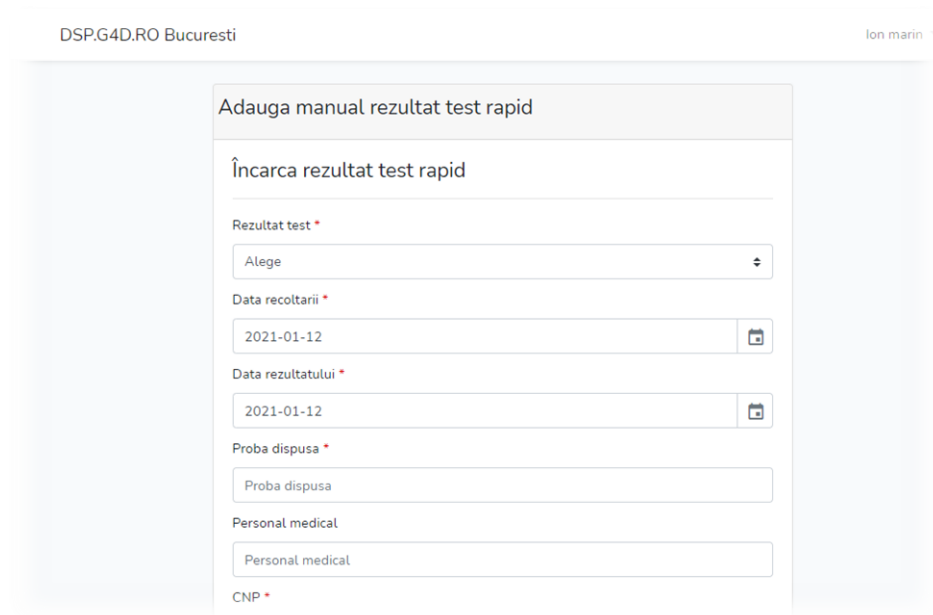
DSP.G4D.RO Bucuresti

Ion marin

Adauga manual rezultat test rapid

Încarca rezultat test rapid

Rezultat test *

Alege

Data recoltarii *

2021-01-12

Data rezultatului *

2021-01-12

Proba dispusa *

Proba dispusa

Personal medical

Personal medical

CNP *